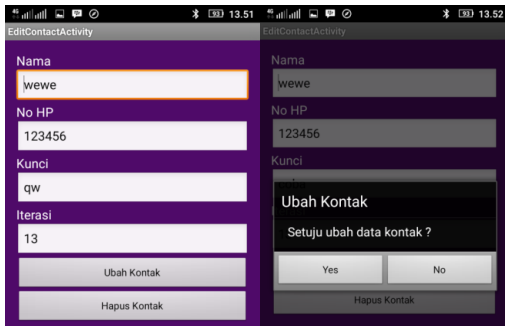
13.51

EditContactActivity

Nama

wewe

No HP

123456

Kunci

qw

Iterasi

13

Ubah Kontak

Hapus Kontak

13.52

EditContactActivity

Nama

wewe

No HP

123456

Kunci

Ubah Kontak

Setuju ubah data kontak ?

Yes

No

Hapus Kontak